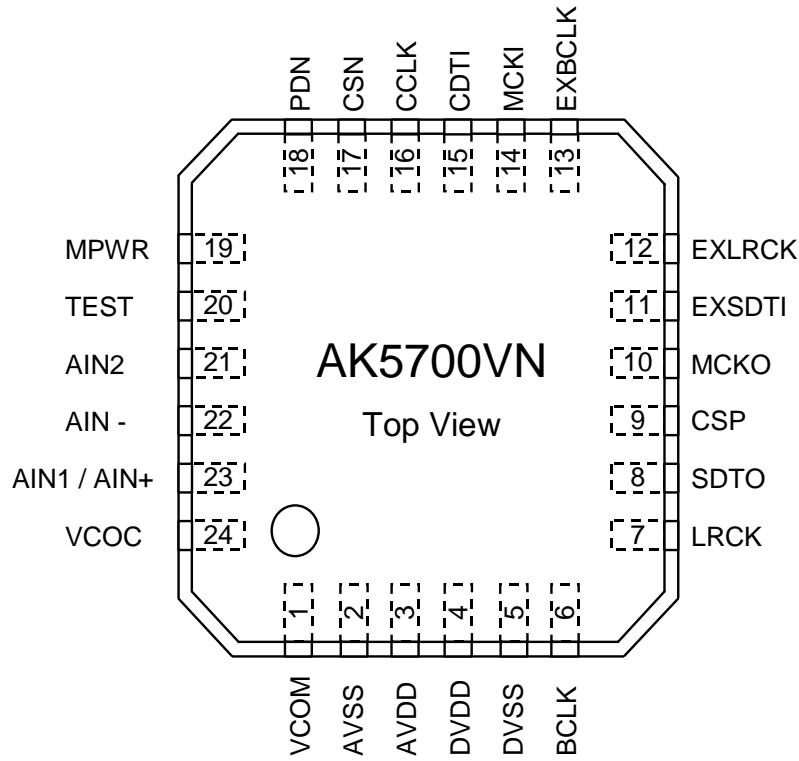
PDN CSN CCLK CDTI MCKI EXBCLK

18 17 16 15 14 13

MPWR 19
TEST 20
AIN2 21
AIN - 22
AIN1 / AIN+ 23
VCOC 24

12 EXLRCK
11 EXSDTI
10 MCKO
9 CSP
8 SDTO
7 LRCK

AK5700VN

Top View

1 2 3 4 5 6

VCOM AVSS AVDD DVDD DVSS BCLK